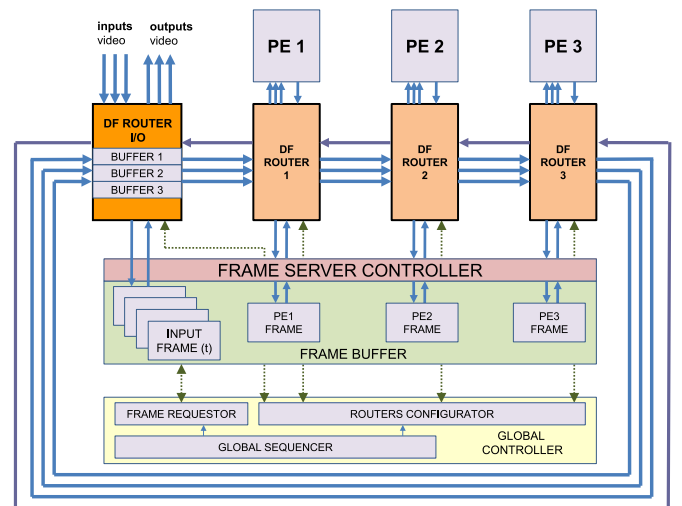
inputs
video

outputs
video

PE 1

PE 2

PE 3

DF ROUTER
I/O

BUFFER 1
BUFFER 2
BUFFER 3

DF
ROUTER
1

DF
ROUTER
2

DF
ROUTER
3

FRAME SERVER CONTROLLER

INPUT
FRAME (t)

PE1
FRAME

PE2
FRAME

PE3
FRAME

FRAME BUFFER

FRAME REQUESTOR

ROUTERS CONFIGURATOR

GLOBAL SEQUENCER

GLOBAL
CONTROLLER